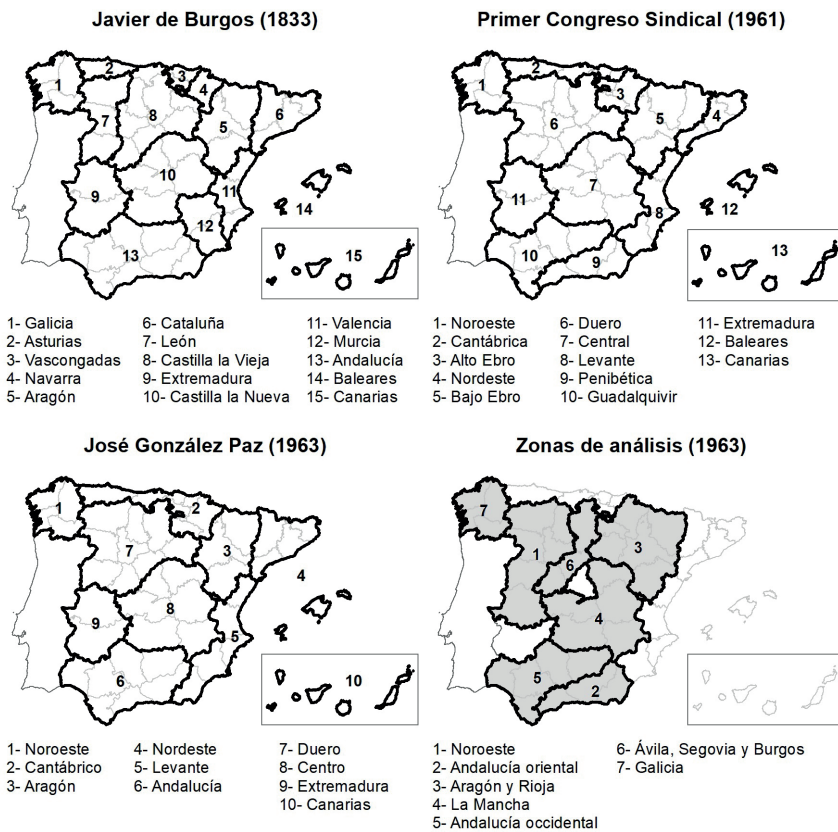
Javier de Burgos (1833)

1 2 3 4 5 6 7 8 9 10 11 12 13 14 15

1- Galicia
2- Asturias
3- Vascongadas
4- Navarra
5- Aragón

6- Cataluña
7- León
8- Castilla la Vieja
9- Extremadura
10- Castilla la Nueva

11- Valencia
12- Murcia
13- Andalucía
14- Baleares
15- Canarias

Primer Congreso Sindical (1961)

1 2 3 4 5 6 7 8 9 10 11 12 13

1- Noroeste
2- Cantábrica
3- Alto Ebro
4- Nordeste
5- Bajo Ebro

6- Duero
7- Central
8- Levante
9- Penibética
10- Guadalquivir

11- Extremadura
12- Baleares
13- Canarias

José González Paz (1963)

1 2 3 4 5 6 7 8 9 10

1- Noroeste
2- Cantábrico
3- Aragón

4- Nordeste
5- Levante
6- Andalucía

7- Duero
8- Centro
9- Extremadura
10- Canarias

Zonas de análisis (1963)

1 2 3 4 5 6 7

1- Noroeste
2- Andalucía oriental
3- Aragón y Rioja
4- La Mancha
5- Andalucía occidental

6- Ávila, Segovia y Burgos
7- Galicia